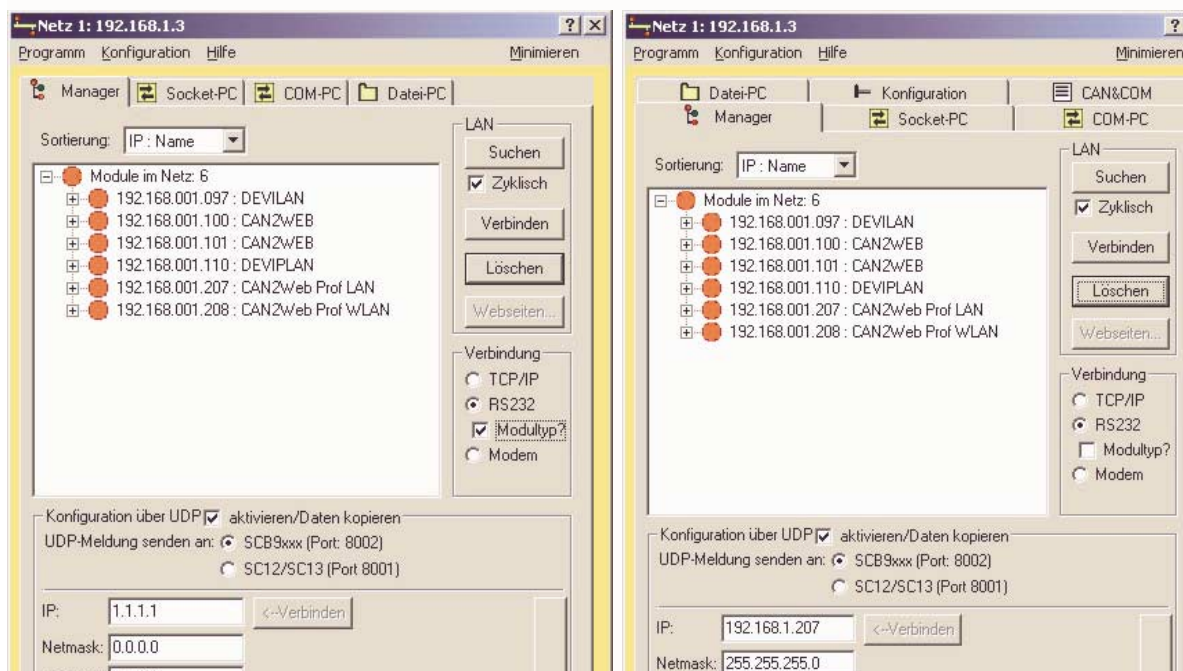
Netz 1: 192.168.1.3
?
X
Programm Konfiguration Hilfe
Minimieren

Manager | Socket-PC | COM-PC | Datei-PC

Sortierung: IP : Name

Module im Netz: 6
192.168.001.097 : DEVILAN
192.168.001.100 : CAN2WEB
192.168.001.101 : CAN2WEB
192.168.001.110 : DEVIPLAN
192.168.001.207 : CAN2Web Prof LAN
192.168.001.208 : CAN2Web Prof WLAN

LAN
Suchen
Zyklisch
Verbinden
Löschen
Webseiten...

Verbindung
TCP/IP
RS232
Modultyp?
Modem

Konfiguration über UDP aktivieren/Daten kopieren
UDP-Meldung senden an: SCB9xxx (Port: 8002)
SC12/SC13 (Port 8001)

IP: 1.1.1.1
<-Verbinden
Netmask: 0.0.0.0

Netz 1: 192.168.1.3
?
Programm Konfiguration Hilfe
Minimieren

Datei-PC | Konfiguration | CAN&COM
Manager | Socket-PC | COM-PC

Sortierung: IP : Name

Module im Netz: 6
192.168.001.097 : DEVILAN
192.168.001.100 : CAN2WEB
192.168.001.101 : CAN2WEB
192.168.001.110 : DEVIPLAN
192.168.001.207 : CAN2Web Prof LAN
192.168.001.208 : CAN2Web Prof WLAN

LAN
Suchen
Zyklisch
Verbinden
Löschen
Webseiten...

Verbindung
TCP/IP
RS232
Modultyp?
Modem

Konfiguration über UDP aktivieren/Daten kopieren
UDP-Meldung senden an: SCB9xxx (Port: 8002)
SC12/SC13 (Port 8001)

IP: 192.168.1.207
<-Verbinden
Netmask: 255.255.255.0